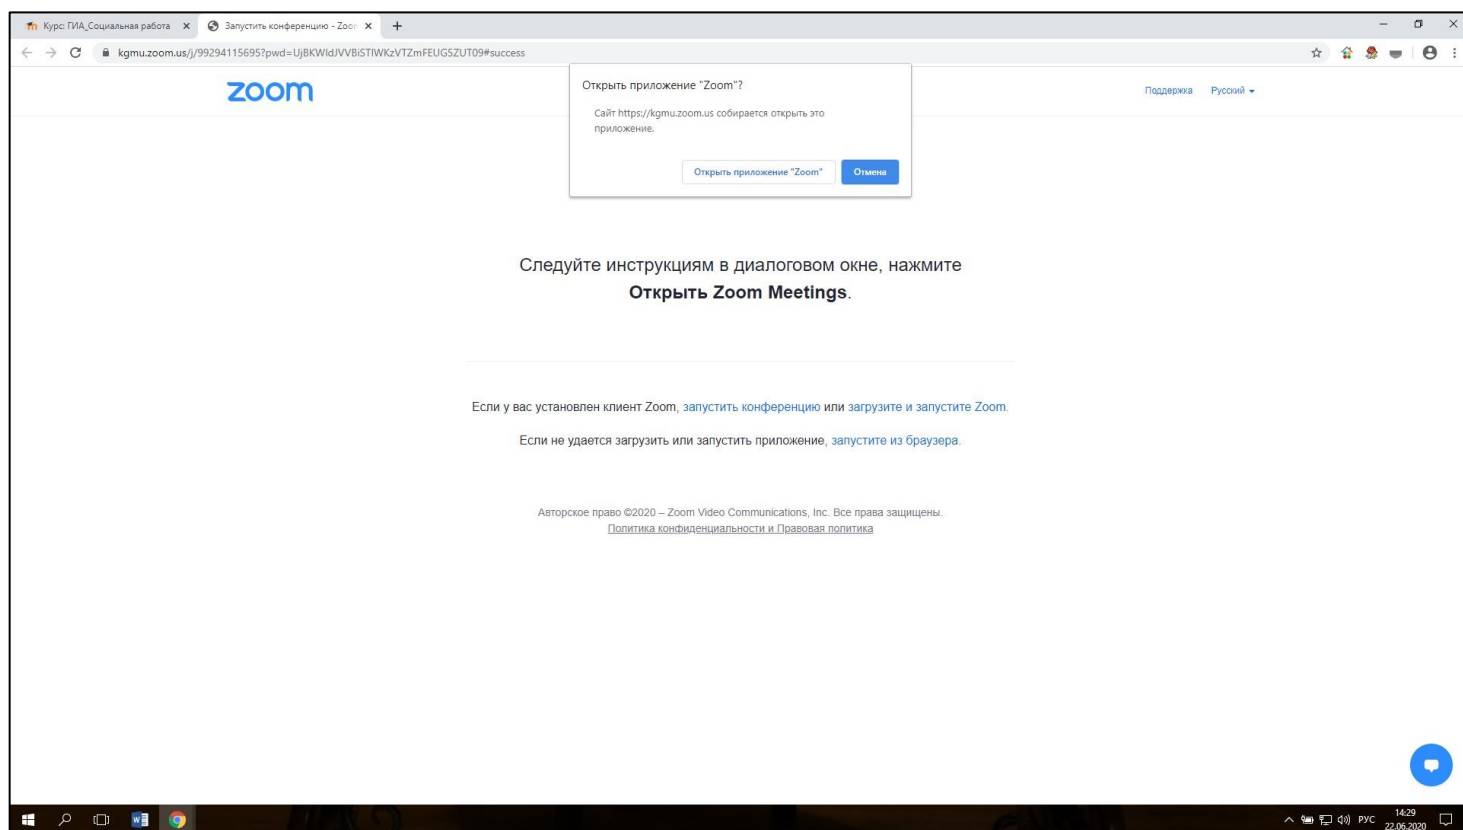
Курс: ГИА_Социальная работа × Запустить конференцию - Zoom ×

kgmu.zoom.us/j/99294115695?pwd=UjBKWldJVVBiSTlWKzVTZmFEUG5ZUT09#success

zoom

Открыть приложение "Zoom"?

Сайт https://kgmu.zoom.us собирается открыть это приложение.

Открыть приложение "Zoom" Отмена

Поддержка Русский

Следуйте инструкциям в диалоговом окне, нажмите **Открыть Zoom Meetings**.

Если у вас установлен клиент Zoom, запустить конференцию или загрузите и запустите Zoom.

Если не удается загрузить или запустить приложение, запустите из браузера.

Авторское право ©2020 – Zoom Video Communications, Inc. Все права защищены.
Политика конфиденциальности и Правовая политика

РУС 14:29 22.06.2020